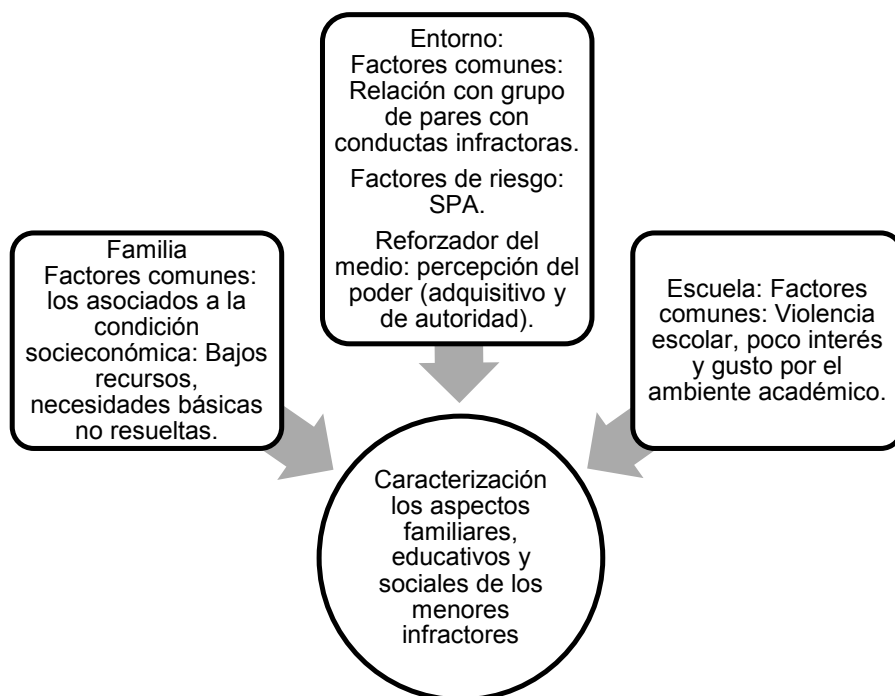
Entorno:
Factores comunes: Relación con grupo de pares con conductas infractoras.

Factores de riesgo: SPA.

Reforzador del medio: percepción del poder (adquisitivo y de autoridad).

Familia
Factores comunes: los asociados a la condición socieconómica: Bajos recursos, necesidades básicas no resueltas.

Escuela: Factores comunes: Violencia escolar, poco interés y gusto por el ambiente académico.

Caracterización los aspectos familiares, educativos y sociales de los menores infractores